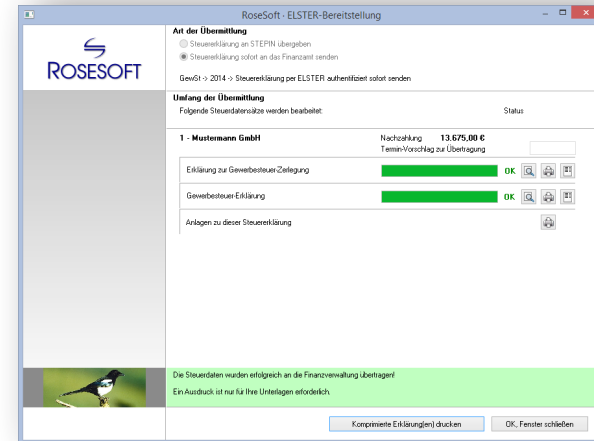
RoseSoft - ELSTER-Bereitstellung

ROSESOFT

Art der Übermittlung

Steuererklärung an STEPIN übergeben

Steuererklärung sofort an das Finanzamt senden

GewSt -> 2014 -> Steuererklärung per ELSTER authentifiziert sofort senden

Umfang der Übermittlung

Folgende Steuerdatensätze werden bearbeitet:

Status

1 - Mustermann GmbH

Nachzahlung 13.675,00 €

Termin-Vorschlag zur Übertragung

Erklärung zur Gewerbesteuer-Zerlegung

OK

Gewerbesteuer-Erklärung

OK

Anlagen zu dieser Steuererklärung

Die Steuerdaten wurden erfolgreich an die Finanzverwaltung übertragen!

Ein Ausdruck ist nur für Ihre Unterlagen erforderlich.

Komprimierte Erklärung(en) drucken

OK, Fenster schließen